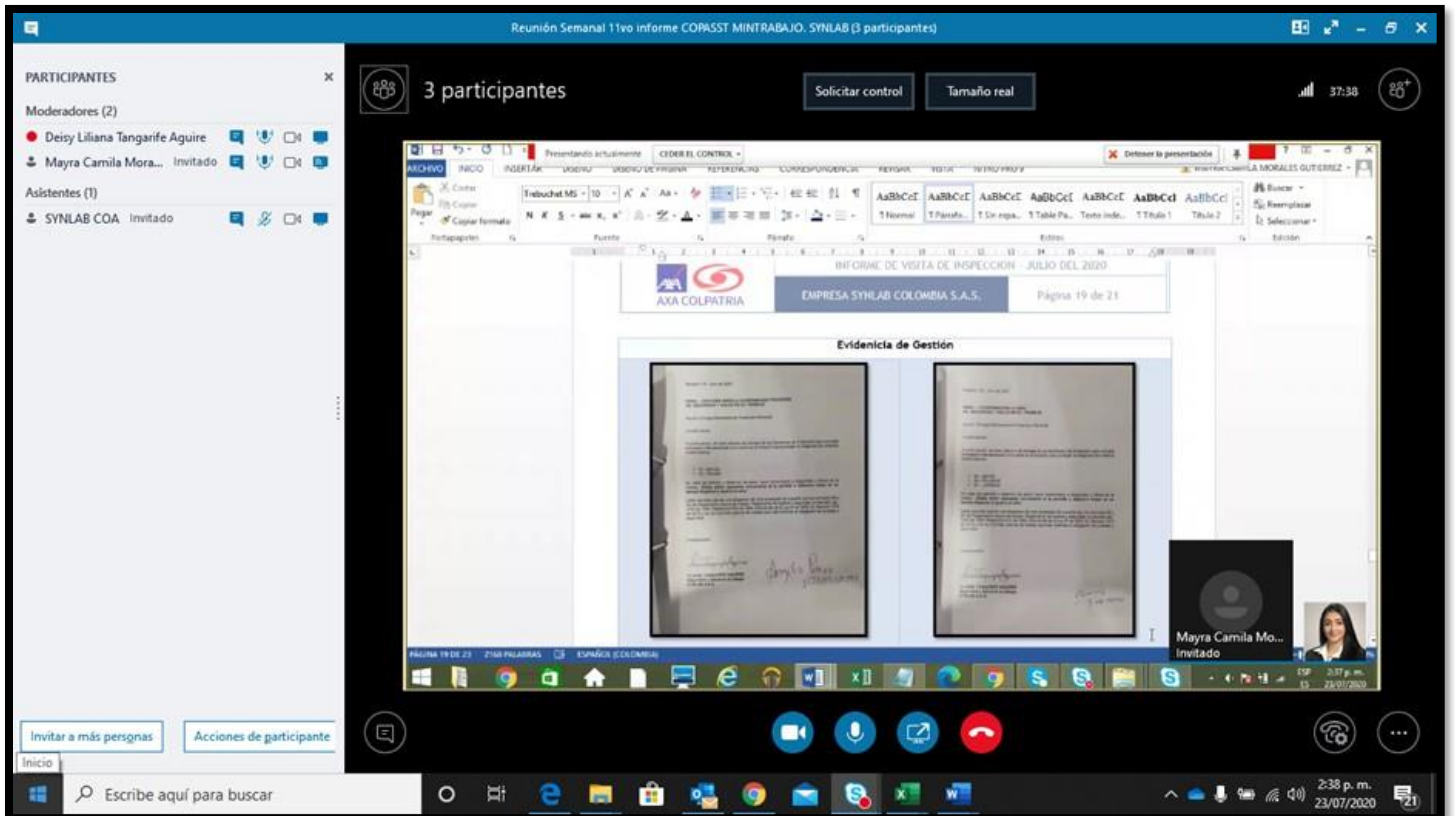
Reunión Semanal 11vo informe COPASST MINTRABAJO. SYNLAB (3 participantes)

PARTICIPANTES

Moderadores (2)

Deisy Liliana Tangarife Aguire

Mayra Camila Mora... Invitado

Asistentes (1)

SYNLAB COA Invitado

3 participantes

Solicitar control

Tamaño real

37:38

Presentando actualmente CEDER EL CONTROL

Detener la presentación

ARCHIVO INICIO INSERTAR DISEÑO DISEÑO DE PÁGINA REFERENCIAS CORRESPONDENCIA REVISAR VISTA

Cortar Copiar Pegar Copiar formato Portapapeles

Trebuchet MS 10

Fuente Párrafo

AaBbCcE AaBbCcE AaBbCcE AaBbCcE AaBbCcE AaBbCcI AaBbCcI

¶ Normal ¶ Párrafo... ¶ Sin espa... ¶ Table Pa... Texto inde... ¶ Título 1 Título 2

Estilos

Buscar Reemplazar Seleccionar Edición

INFORME DE VISITA DE INSPECCION - JULIO DEL 2020

AXA COLPATRIA

EMPRESA SYNLAB COLOMBIA S.A.S.

Página 19 de 21

Evidenicia de Gestión

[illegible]

PÁGINA 19 DE 21 2160 PALABRAS ESPAÑOL (COLOMBIA)

Mayra Camila Mo...
Invitado

ESP 2:37 p. m. 23/07/2020

Invitar a más personas

Acciones de participante

Inicio

Escribe aquí para buscar

2:38 p. m.
23/07/2020

21